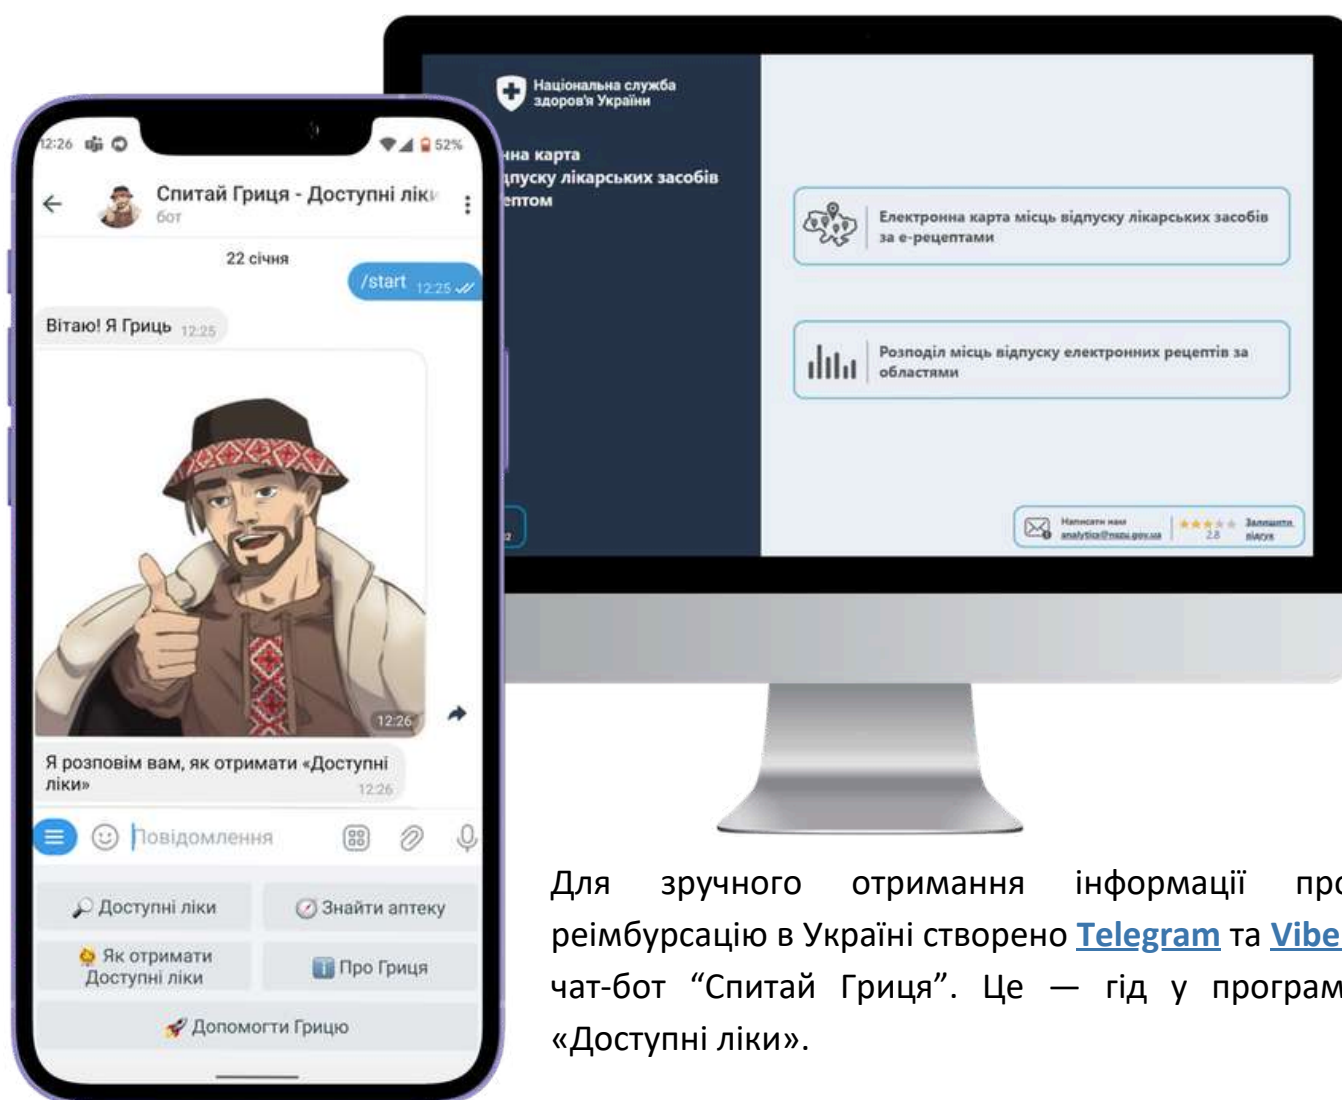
Національна служба здоров'я України

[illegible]на карта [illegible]дпуску лікарських засобів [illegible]ептом

Електронна карта місць відпуску лікарських засобів за е-рецептами

Розподіл місць відпуску електронних рецептів за областями

Написати нам analytics@nszu.gov.ua

2.8

Залишити відгук

12:26

52%

Спитай Гриця - Доступні лік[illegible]

бот

22 січня

/start 12:25

Вітаю! Я Гриць 12:25

12:26

Я розповім вам, як отримати «Доступні ліки» 12:26

Повідомлення

Доступні ліки

Знайти аптеку

Як отримати Доступні ліки

Про Гриця

Допомогти Грицю

Для зручного отримання інформації про реімбурсацію в Україні створено Telegram та Vibe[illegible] чат-бот “Спитай Гриця”. Це — гід у програм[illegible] «Доступні ліки».